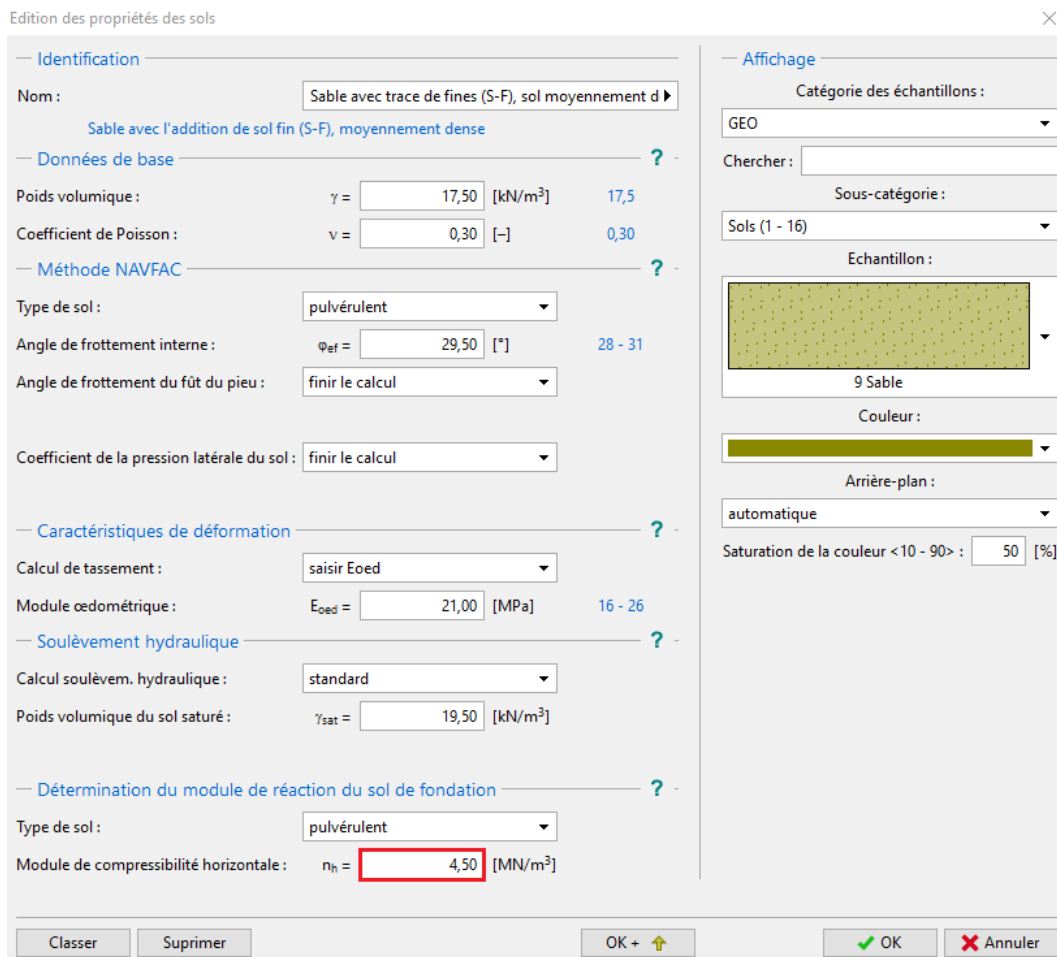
Edition des propriétés des sols

Identification

Nom : Sable avec trace de fines (S-F), sol moyennement d

Sable avec l'addition de sol fin (S-F), moyennement dense

Données de base ?

Poids volumique : $\gamma$ = 17,50 [kN/m$^3$] 17,5

Coefficient de Poisson : $\nu$ = 0,30 [–] 0,30

Méthode NAVFAC ?

Type de sol : pulvérulent

Angle de frottement interne : $\varphi_{ef}$ = 29,50 [°] 28 - 31

Angle de frottement du fût du pieu : finir le calcul

Coefficient de la pression latérale du sol : finir le calcul

Caractéristiques de déformation ?

Calcul de tassement : saisir Eoed

Module œdométrique : $E_{oed}$ = 21,00 [MPa] 16 - 26

Soulèvement hydraulique ?

Calcul soulèvem. hydraulique : standard

Poids volumique du sol saturé : $\gamma_{sat}$ = 19,50 [kN/m$^3$]

Détermination du module de réaction du sol de fondation ?

Type de sol : pulvérulent

Module de compressibilité horizontale : $n_h$ = 4,50 [MN/m$^3$]

Affichage

Catégorie des échantillons :

GEO

Chercher :

Sous-catégorie :

Sols (1 - 16)

Echantillon :

9 Sable

Couleur :

Arrière-plan :

automatique

Saturation de la couleur <10 - 90> : 50 [%]

Classer Suprimer OK + OK Annuler